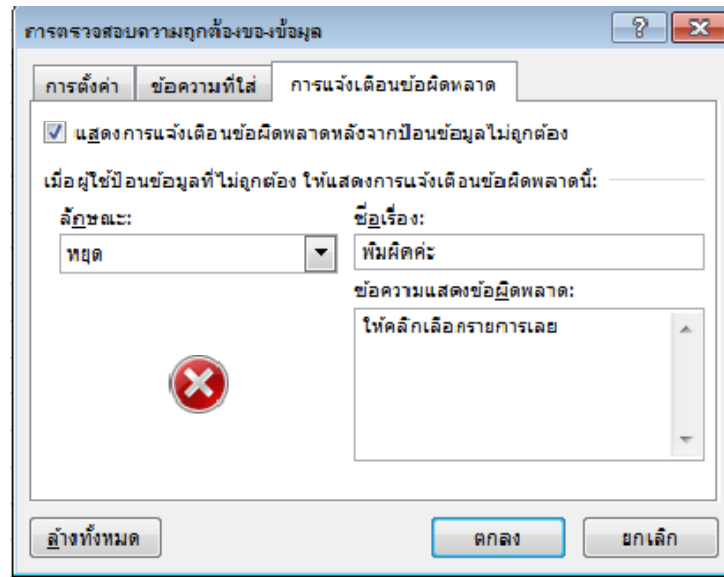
การตรวจสอบความถูกต้องของข้อมูล

?

การตั้งค่า

ข้อความที่ใส่

การแจ้งเตือนข้อผิดพลาด

แสดงการแจ้งเตือนข้อผิดพลาดหลังจากป้อนข้อมูลไม่ถูกต้อง

เมื่อผู้ใช้ป้อนข้อมูลที่ไม่ถูกต้อง ให้แสดงการแจ้งเตือนข้อผิดพลาดนี้:

ลักษณะ:

หยุด

ชื่อเรื่อง:

พิมผิดค่ะ

ข้อความแสดงข้อผิดพลาด:

ให้คลิกเลือกรายการเลย

ล้างทั้งหมด

ตกลง

ยกเลิก